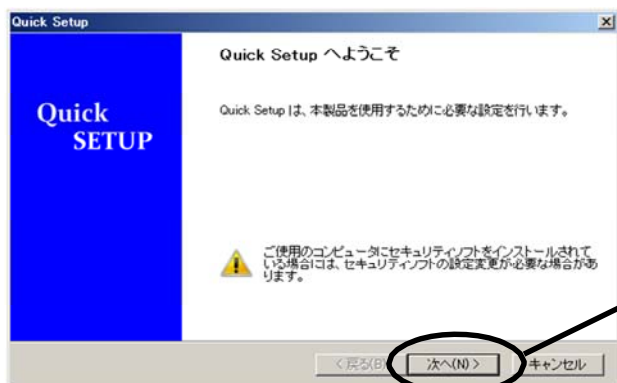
Quick Setup

Quick SETUP

Quick Setup へようこそ

Quick Setup は、本製品を使用するために必要な設定を行います。

ご使用のコンピュータにセキュリティソフトをインストールされている場合には、セキュリティソフトの設定変更が必要な場合があります。

< 戻る(B)

次へ(N) >

キャンセル